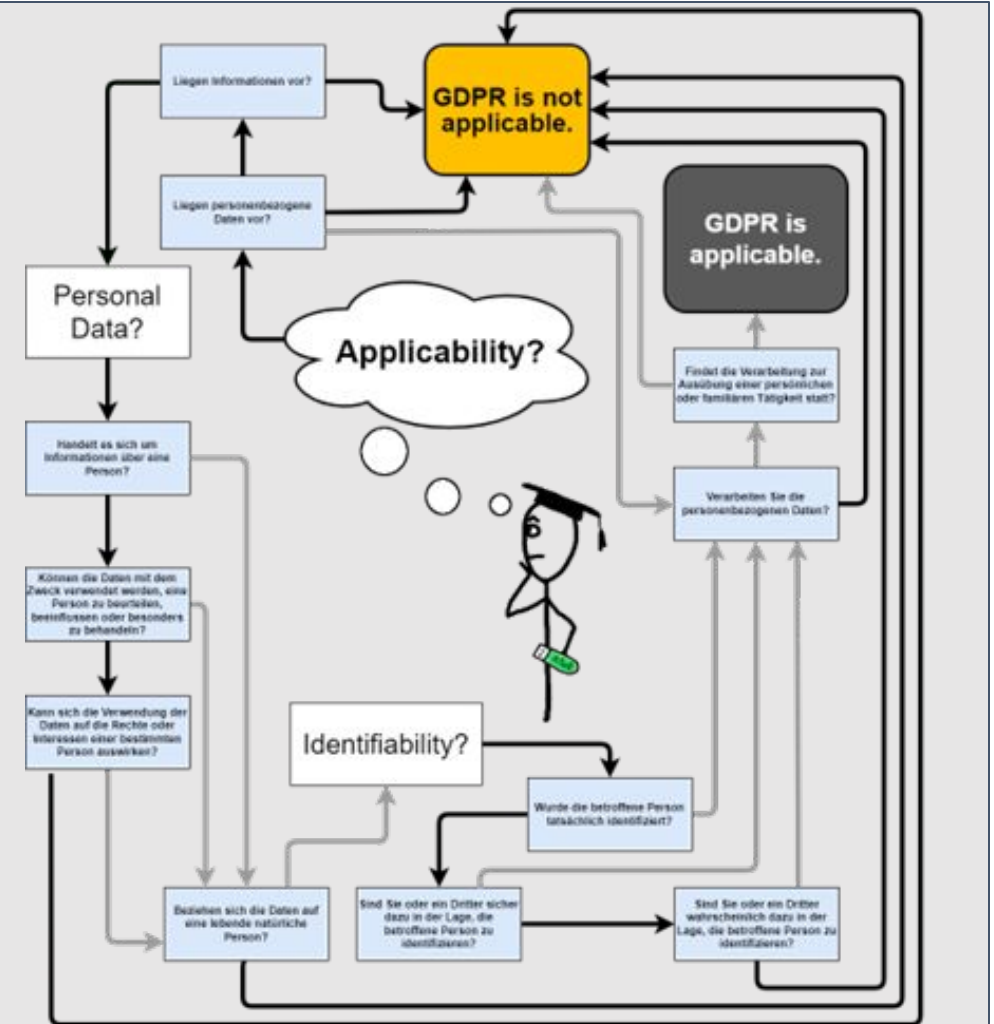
Liegen Informationen vor?

GDPR is not applicable.

Liegen personenbezogene Daten vor?

GDPR is applicable.

Personal Data?

Applicability?

Findet die Verarbeitung zur Ausübung einer persönlichen oder familiären Tätigkeit statt?

Handelt es sich um Informationen über eine Person?

Verarbeiten Sie die personenbezogenen Daten?

Können die Daten mit dem Zweck verwendet werden, eine Person zu beurteilen, beeinflussen oder besonders zu behandeln?

Kann sich die Verwendung der Daten auf die Rechte oder Interessen einer bestimmten Person auswirken?

Identifiability?

Wurde die betroffene Person tatsächlich identifiziert?

Beziehen sich die Daten auf eine lebende natürliche Person?

Sind Sie oder ein Dritter sicher dazu in der Lage, die betroffene Person zu identifizieren?

Sind Sie oder ein Dritter wahrscheinlich dazu in der Lage, die betroffene Person zu identifizieren?